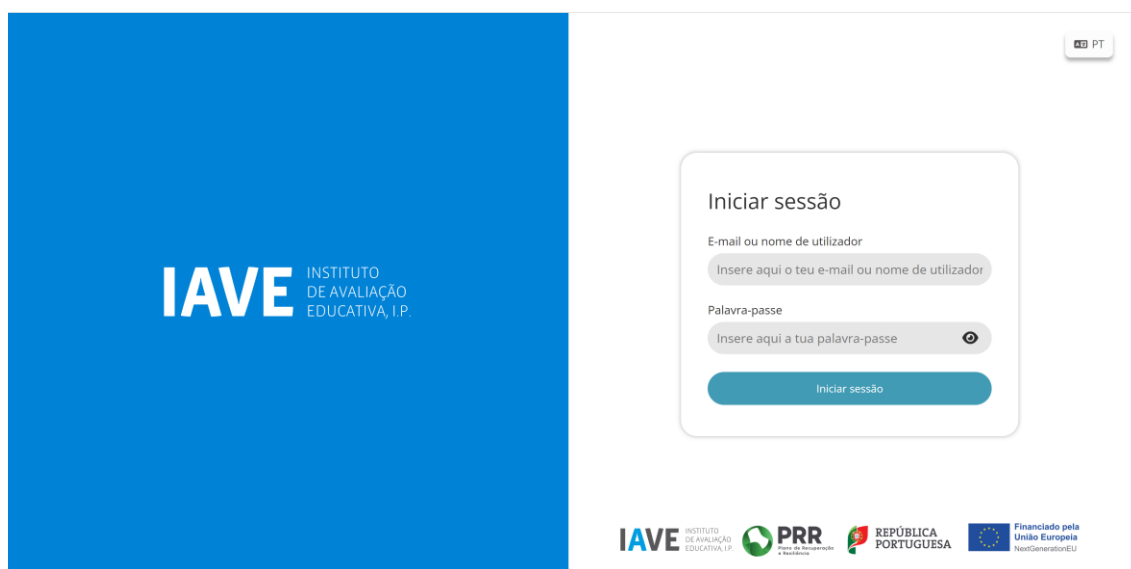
IAVE INSTITUTO DE AVALIAÇÃO EDUCATIVA, I.P.

PT

Iniciar sessão

E-mail ou nome de utilizador

Insere aqui o teu e-mail ou nome de utilizador

Palavra-passe

Insere aqui a tua palavra-passe

Iniciar sessão

IAVE INSTITUTO DE AVALIAÇÃO EDUCATIVA, I.P.

PRR Plano de Recuperação e Resiliência

REPÚBLICA PORTUGUESA

Financiado pela União Europeia NextGenerationEU